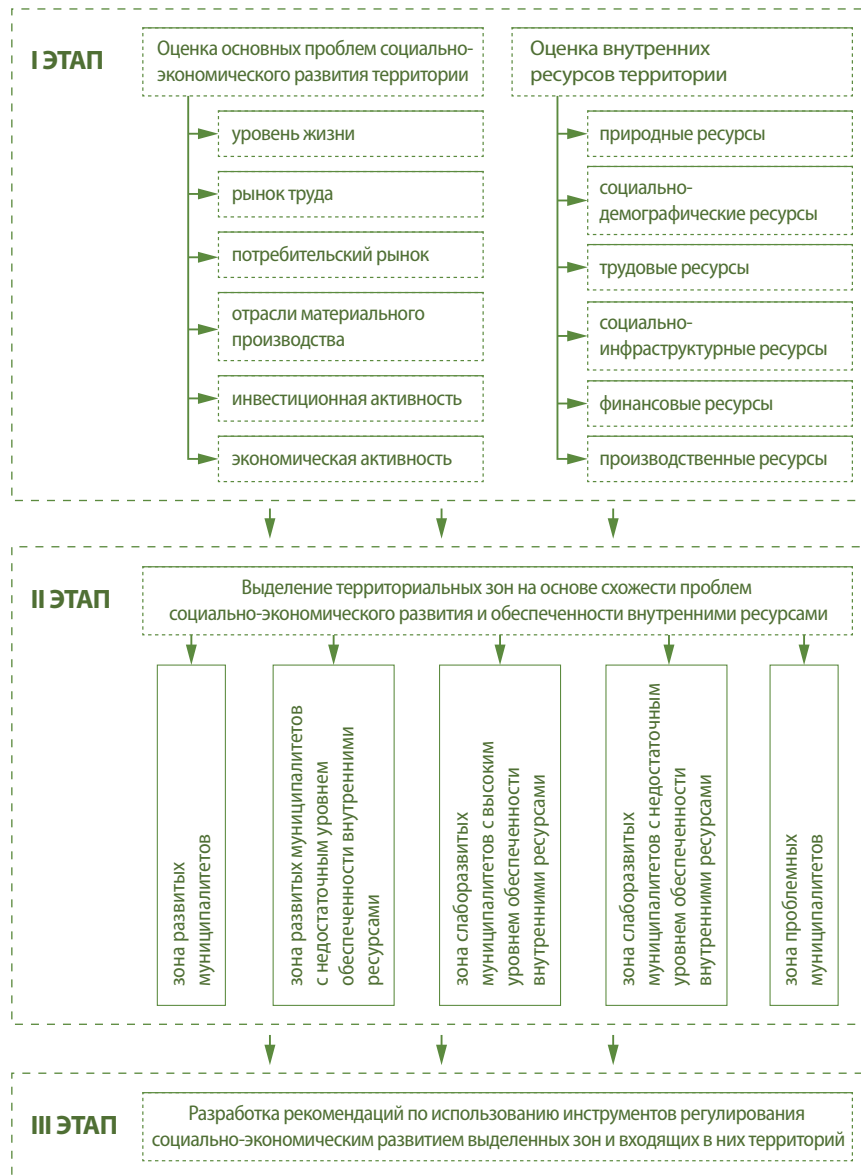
I ЭТАП

Оценка основных проблем социально-экономического развития территории

уровень жизни

рынок труда

потребительский рынок

отрасли материального производства

инвестиционная активность

экономическая активность

Оценка внутренних ресурсов территории

природные ресурсы

социально-демографические ресурсы

трудовые ресурсы

социально-инфраструктурные ресурсы

финансовые ресурсы

производственные ресурсы

II ЭТАП

Выделение территориальных зон на основе схожести проблем социально-экономического развития и обеспеченности внутренними ресурсами

зона развитых муниципалитетов

зона развитых муниципалитетов с недостаточным уровнем обеспеченности внутренними ресурсами

зона слаборазвитых муниципалитетов с высоким уровнем обеспеченности внутренними ресурсами

зона слаборазвитых муниципалитетов с недостаточным уровнем обеспеченности внутренними ресурсами

зона проблемных муниципалитетов

III ЭТАП

Разработка рекомендаций по использованию инструментов регулирования социально-экономическим развитием выделенных зон и входящих в них территорий